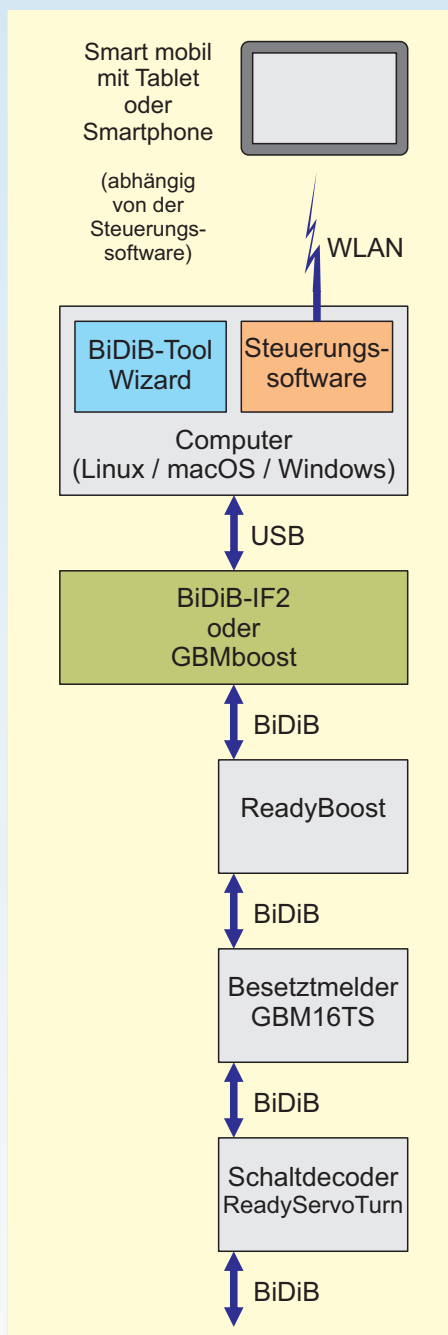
Smart mobil mit Tablet oder Smartphone

(abhängig von der Steuerungssoftware)

WLAN

BiDiB-Tool Wizard

Steuerungssoftware

Computer (Linux / macOS / Windows)

USB

BiDiB-IF2 oder GBMboost

BiDiB

ReadyBoost

BiDiB

Besetztmelder GBM16TS

BiDiB

Schaltdecoder ReadyServoTurn

BiDiB